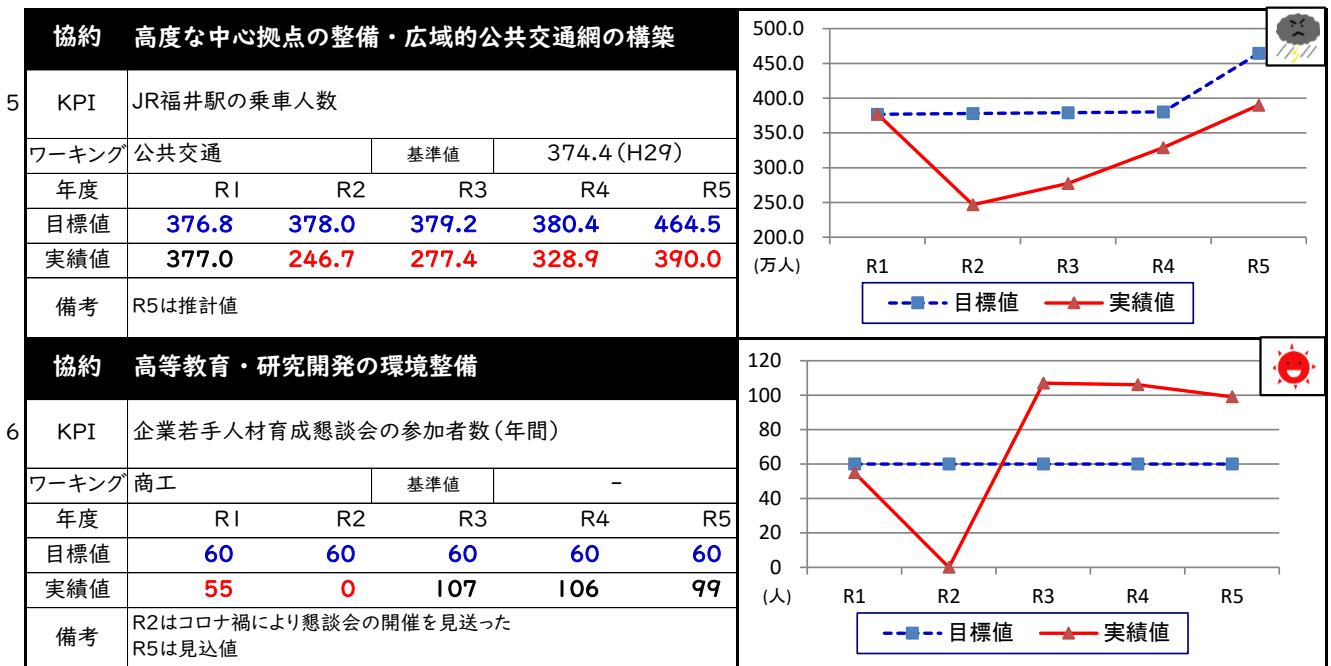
5

| 協約 | 高度な中心拠点の整備・広域的公共交通網の構築 | | | | |
|---|---|---|---|---|---|
| KPI | JR福井駅の乗車人数 | | | | |
| ワーキング | 公共交通 | | 基準値 | 374.4（H29） | |
| 年度 | R1 | R2 | R3 | R4 | R5 |
| 目標値 | 376.8 | 378.0 | 379.2 | 380.4 | 464.5 |
| 実績値 | 377.0 | 246.7 | 277.4 | 328.9 | 390.0 |
| 備考 | R5は推計値 | | | | |

500.0
450.0
400.0
350.0
300.0
250.0
200.0
(万人)
R1 R2 R3 R4 R5
目標値 実績値

6

| 協約 | 高等教育・研究開発の環境整備 | | | | |
|---|---|---|---|---|---|
| KPI | 企業若手人材育成懇談会の参加者数（年間） | | | | |
| ワーキング | 商工 | | 基準値 | － | |
| 年度 | R1 | R2 | R3 | R4 | R5 |
| 目標値 | 60 | 60 | 60 | 60 | 60 |
| 実績値 | 55 | 0 | 107 | 106 | 99 |
| 備考 | R2はコロナ禍により懇談会の開催を見送った R5は見込値 | | | | |

120
100
80
60
40
20
0
(人)
R1 R2 R3 R4 R5
目標値 実績値